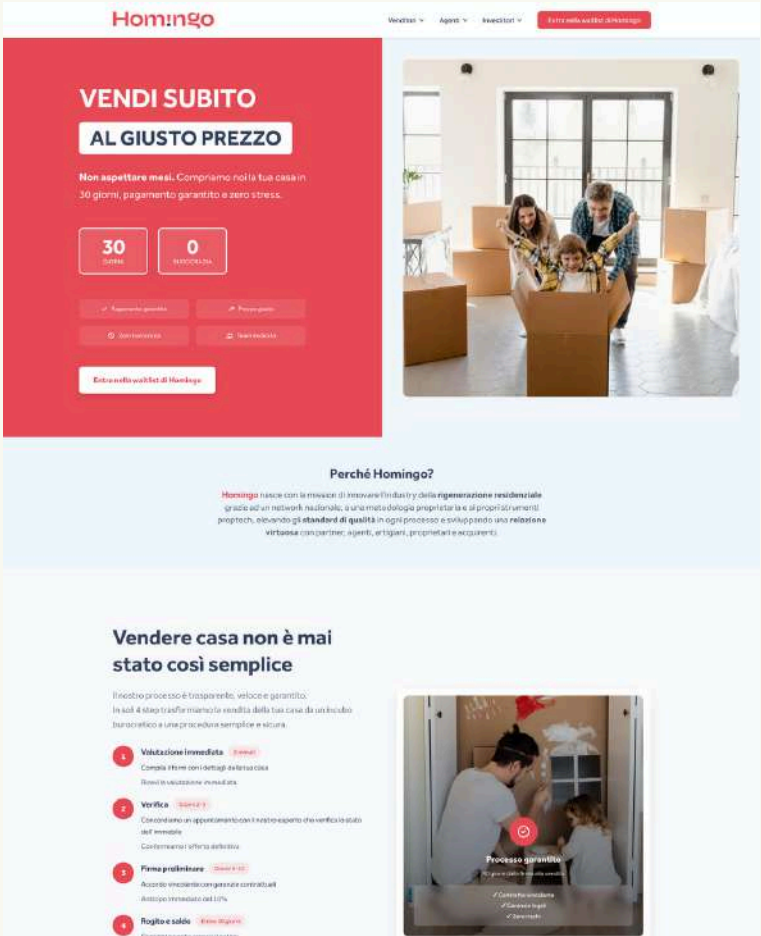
Homingo

Venditori ⌄ Agenti ⌄ Investitori ⌄ Entra nella waitlist di Homingo

VENDI SUBITO

AL GIUSTO PREZZO

Non aspettare mesi. Compriamo noi la tua casa in 30 giorni, pagamento garantito e zero stress.

30 GIORNI

0 BUROCRAZIA

Pagamento garantito

Prezzo giusto

Zero burocrazia

Team dedicato

Entra nella waitlist di Homingo

Perché Homingo?

Homingo nasce con la mission di innovare l'industry della rigenerazione residenziale grazie ad un network nazionale, a una metodologia proprietaria e ai propri strumenti proptech, elevando gli standard di qualità in ogni processo e sviluppando una relazione virtuosa con partner, agenti, artigiani, proprietari e acquirenti.

Vendere casa non è mai stato così semplice

Il nostro processo è trasparente, veloce e garantito. In soli 4 step trasformiamo la vendita della tua casa da un incubo burocratico a una procedura semplice e sicura.

1 Valutazione immediata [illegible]
Compila il form con i dettagli della tua casa
Ricevi la valutazione immediata

2 Verifica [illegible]
Concordiamo un appuntamento con il nostro esperto che verifica lo stato dell'immobile
Confermiamo l'offerta definitiva

3 Firma preliminare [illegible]
Accordo vincolante con garanzie contrattuali
Anticipo immediato del 10%

4 Rogito e saldo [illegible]
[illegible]

Processo garantito
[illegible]
✓ Controllo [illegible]
✓ Garanzie legali
✓ Zero rischi